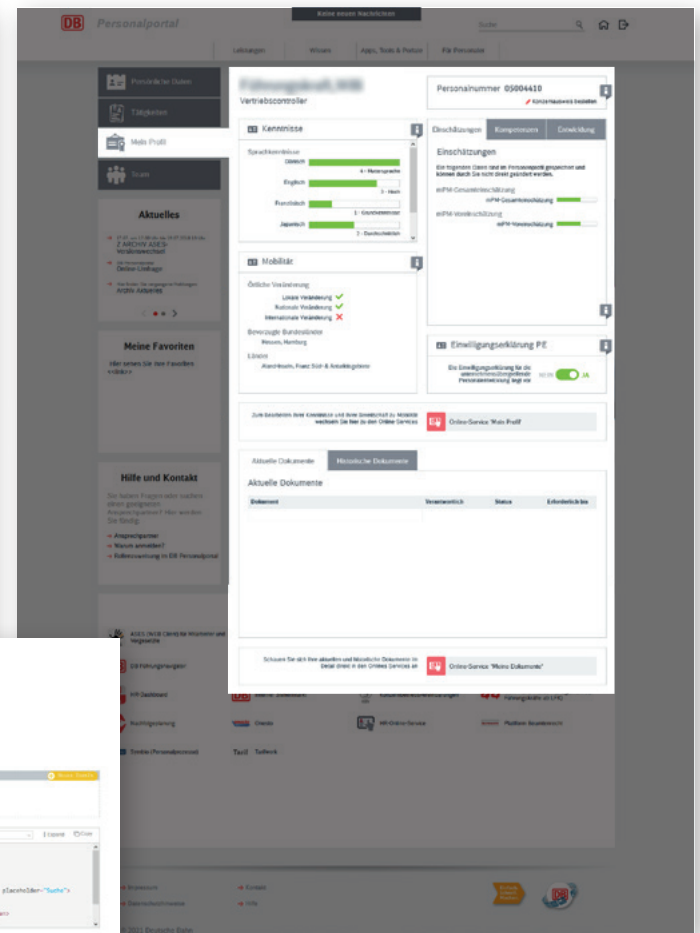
DB Personalportal

Keine neuen Nachrichten

Suche

Leistungen | Wissen | Apps, Tools & Portale | Für Personaler

Persönliche Daten

Tätigkeiten

Mein Profil

Team

Aktuelles

Z ARCHIV ASES-Verabschiedung

Online-Umfrage

Archiv Aktuelles

Meine Favoriten

Hier setzen Sie Ihre Favoriten

Hilfe und Kontakt

Ansprechpartner

Warum anmelden?

Datenverwendung im DB Personalportal

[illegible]

Vertriebscontroller

Kenntnisse

Sprachkenntnisse

Deutsch

4 - Muttersprache

Englisch

3 - fließend

Französisch

1 - Grundkenntnisse

Japanisch

2 - Durchschnittlich

Mobilität

Örtliche Veränderung

Lokale Veränderung

Nationale Veränderung

Internationale Veränderung

Bevorzugte Bundesländer

Hessen, Hamburg

Länder

Aland-Inseln, Franz.Süd- & Antarktisgebiete

Personalnummer 05004410

Kurzes Hausweis bestellen

Einschätzungen | Kompetenzen | Entwicklung

Einschätzungen

Die folgenden Daten sind im Personalportal gespeichert und können durch Sie nicht direkt geändert werden.

mPM-Gesamteinschätzung

mPM-Gesamteinschätzung

mPM-Vorabschätzung

mPM-Vorabschätzung

Einwilligungserklärung PE

JA

Online-Service Mein Profil

Aktuelle Dokumente | Historische Dokumente

Aktuelle Dokumente

| Dokument | Verantwortlich | Status | Erforderlich bis |
|---|---|---|---|

Online-Service "Meine Dokumente"

ASES (MOB Client) für Mitarbeiter und Vorgesetzte

DB Führungsaufgaben

HR Dashboard

Nachfolgeplanung

Trendbe (Personalprozesse)

Tool Toolbook

HR-Online-Service

Plattform Bewerbermarkt

placeholder="Suche">

© 2021 Deutsche Bahn